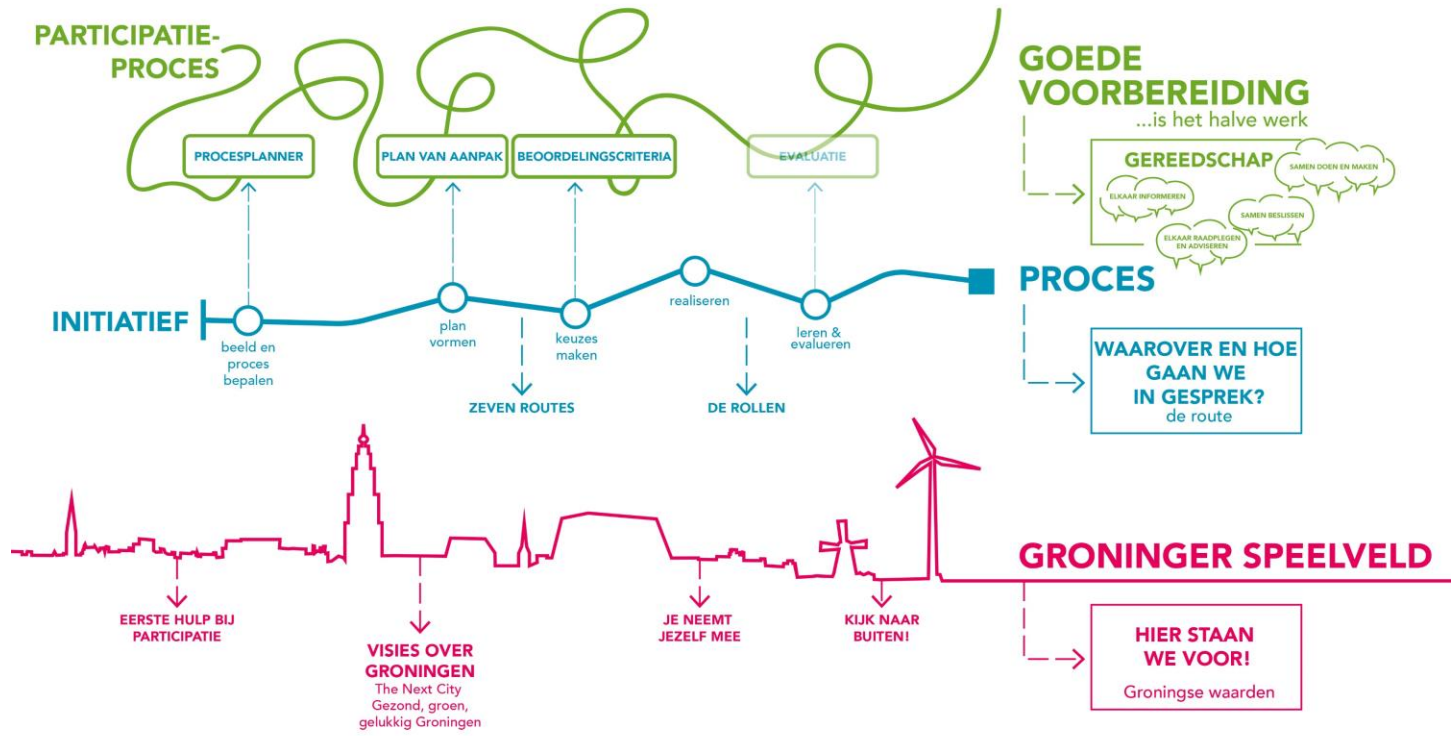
PARTICIPATIE-PROCES

PROCESPLANNER

PLAN VAN AANPAK

BEOORDELINGSCRITERIA

EVALUATIE

GOEDE VOORBEREIDING
...is het halve werk

GEREEDSCHAP

SAMEN DOEN EN MAKEN

ELKAAR INFORMEREN

SAMEN BESLISSEN

ELKAAR RAADPLEGEN EN ADVISEREN

INITIATIEF

beeld en proces bepalen

plan vormen

keuzes maken

realiseren

leren & evalueren

PROCES

ZEVEN ROUTES

DE ROLLEN

WAAROVER EN HOE GAAN WE IN GESPREK?
de route

GRONINGER SPEELVELD

EERSTE HULP BIJ PARTICIPATIE

VISIES OVER GRONINGEN
The Next City
Gezond, groen, gelukkig Groningen

JE NEEMT JEZELF MEE

KIJK NAAR BUITEN!

HIER STAAN WE VOOR!
Groningse waarden